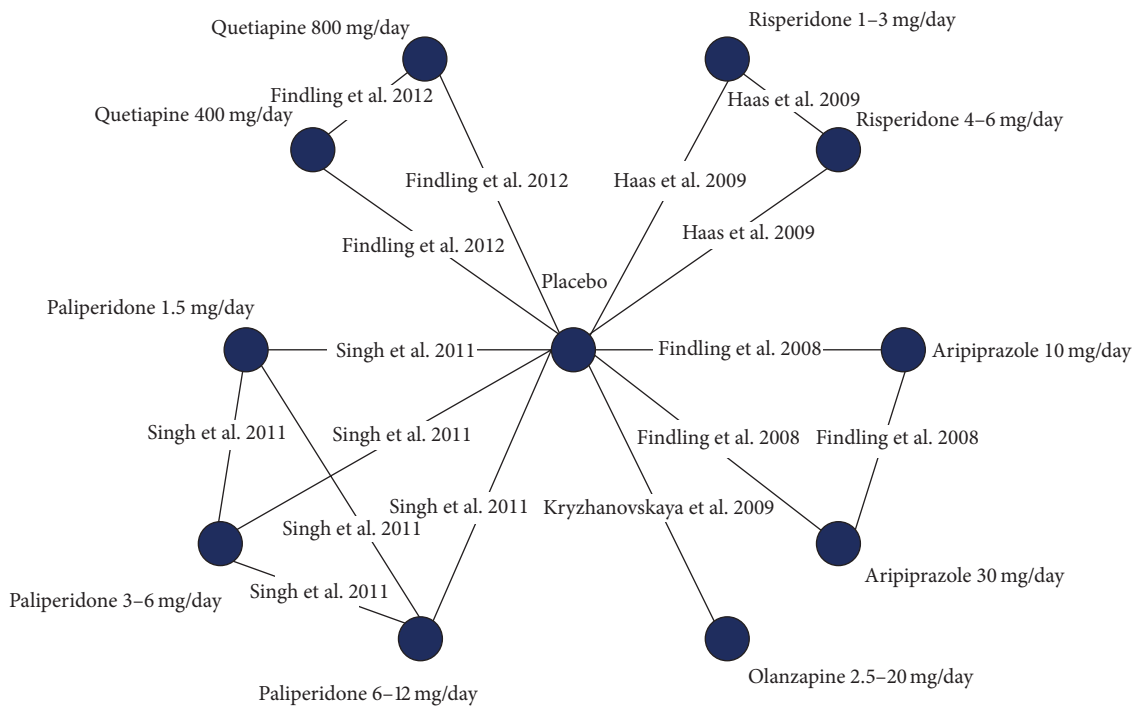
Quetiapine 800 mg/day

Risperidone 1–3 mg/day

Findling et al. 2012

Haas et al. 2009

Quetiapine 400 mg/day

Risperidone 4–6 mg/day

Findling et al. 2012

Haas et al. 2009

Haas et al. 2009

Findling et al. 2012

Placebo

Paliperidone 1.5 mg/day

Singh et al. 2011

Findling et al. 2008

Aripiprazole 10 mg/day

Singh et al. 2011

Singh et al. 2011

Findling et al. 2008

Findling et al. 2008

Singh et al. 2011

Kryzhanovskaya et al. 2009

Singh et al. 2011

Singh et al. 2011

Paliperidone 3–6 mg/day

Aripiprazole 30 mg/day

Paliperidone 6–12 mg/day

Olanzapine 2.5–20 mg/day